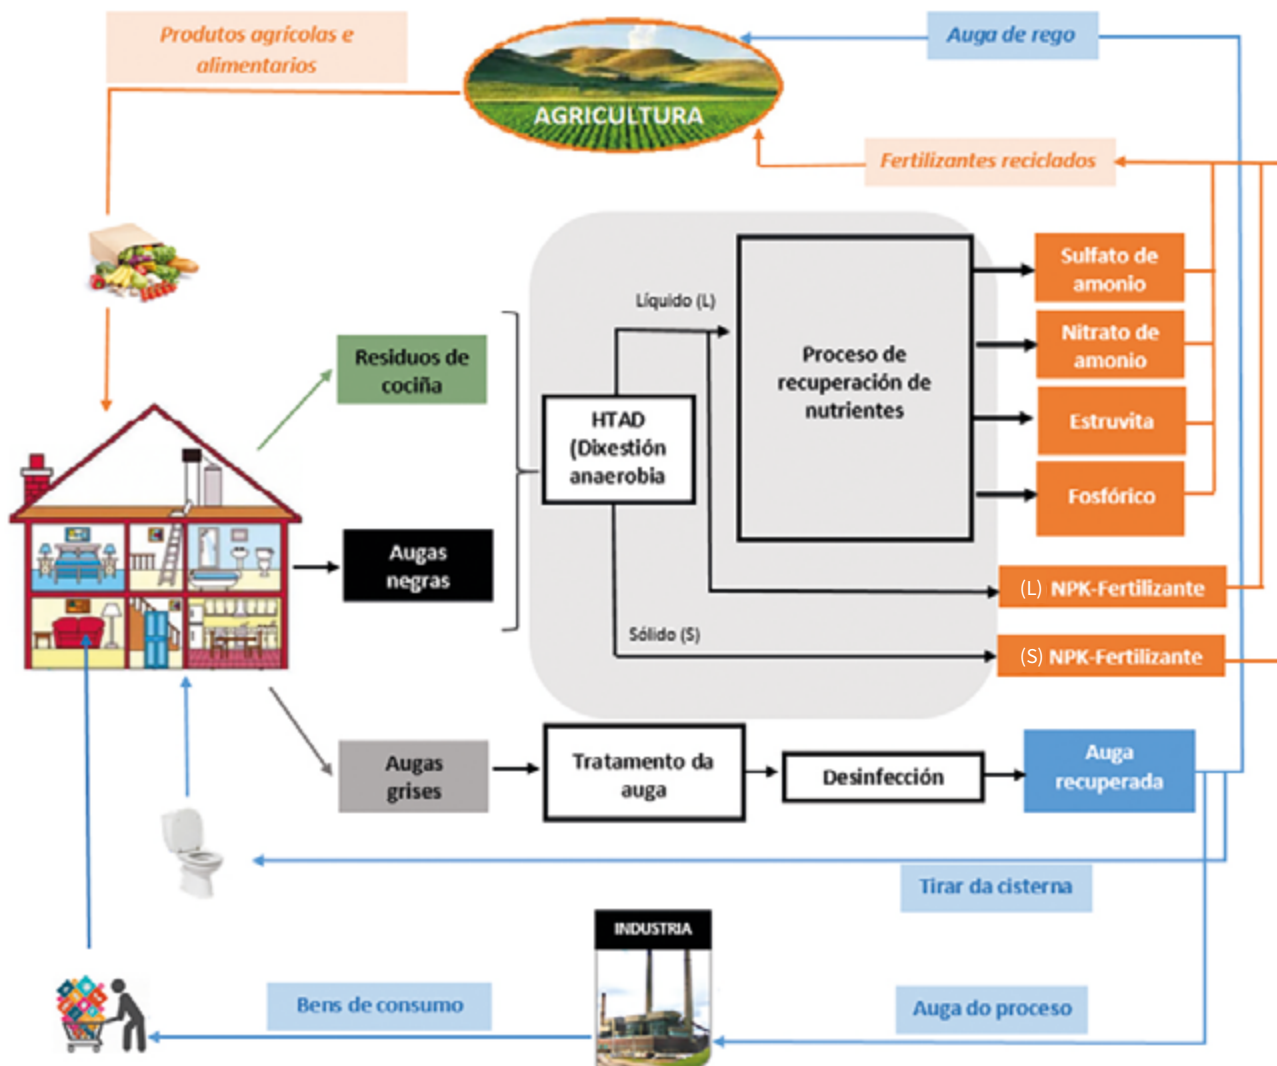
Produtos agrícolas e alimentarios

AGRICULTURA

Auga de rego

Fertilizantes reciclados

Residuos de cociña

Líquido (L)

Proceso de recuperación de nutrientes

Sulfato de amonio

Nitrato de amonio

Estruvita

Fosfórico

HTAD (Dixestión anaerobia

Augas negras

(L) NPK-Fertilizante

Sólido (S)

(S) NPK-Fertilizante

Augas grises

Tratamento da auga

Desinfección

Auga recuperada

Tirar da cisterna

INDUSTRIA

Bens de consumo

Auga do proceso